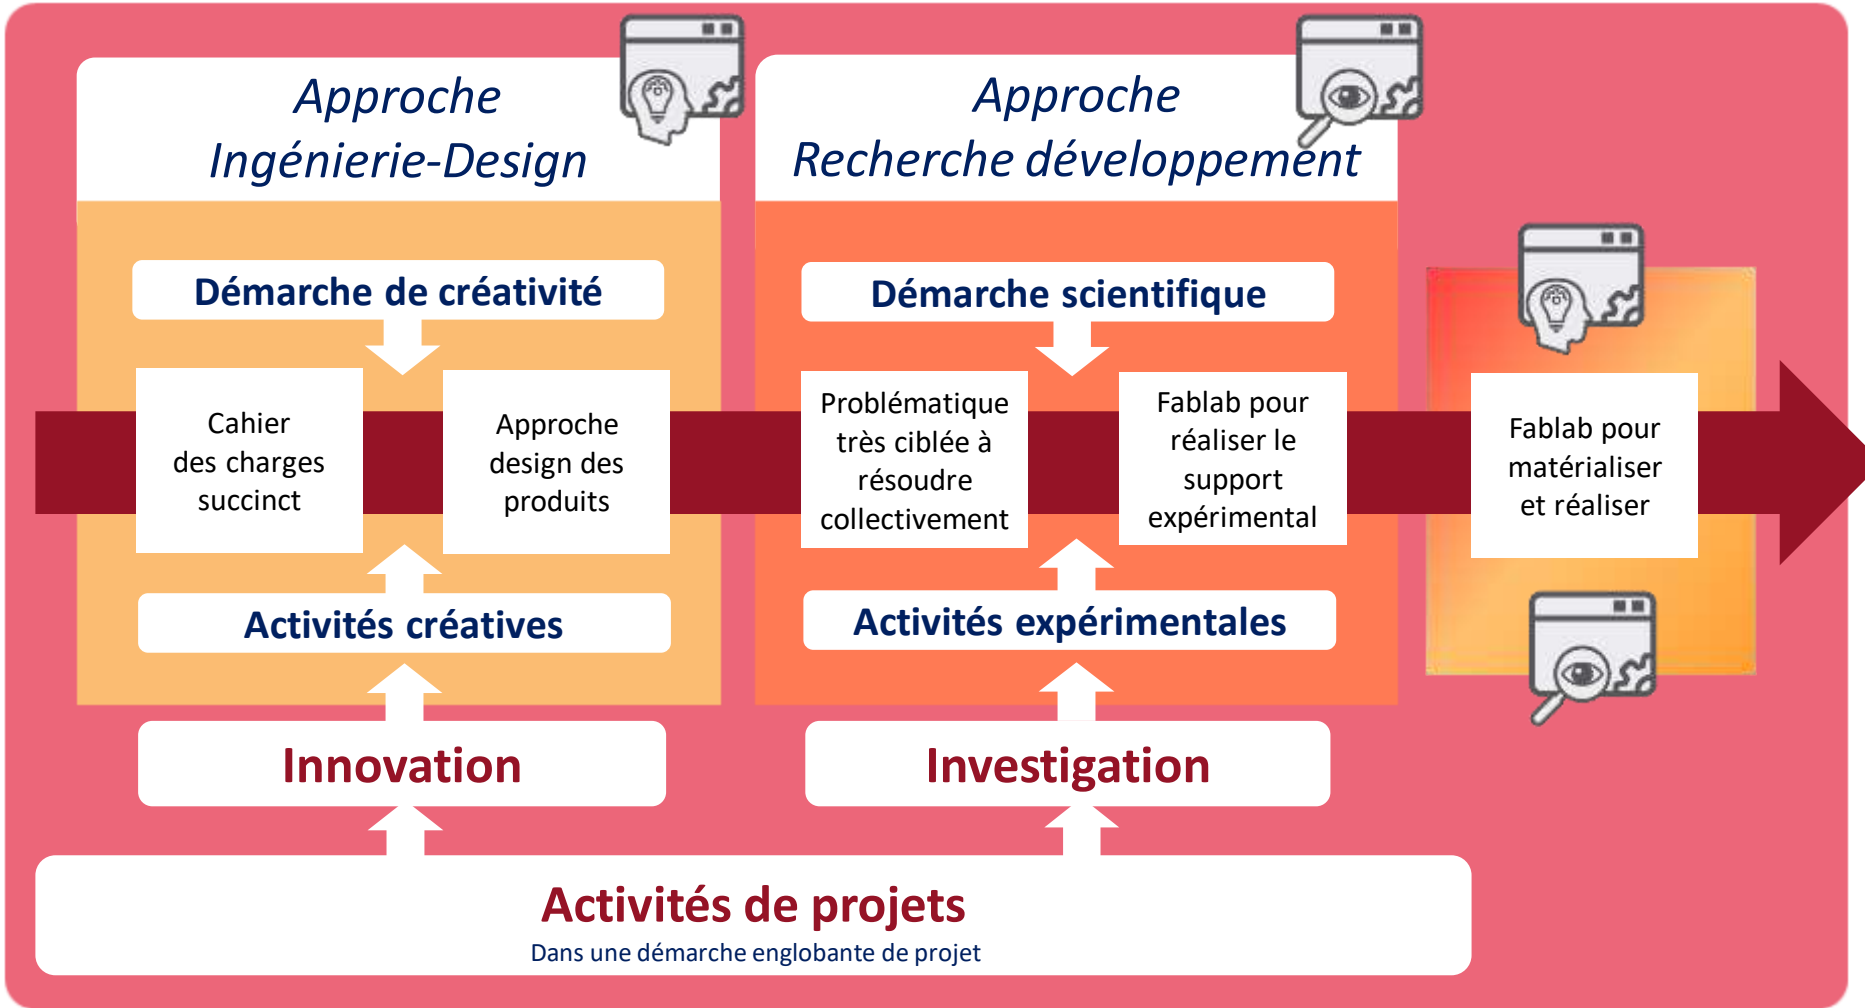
Approche
Ingénierie-Design

Démarche de créativité

Cahier des charges succinct

Approche design des produits

Activités créatives

Innovation

Approche
Recherche développement

Démarche scientifique

Problématique très ciblée à résoudre collectivement

Fablab pour réaliser le support expérimental

Activités expérimentales

Investigation

Fablab pour matérialiser et réaliser

Activités de projets
Dans une démarche englobante de projet